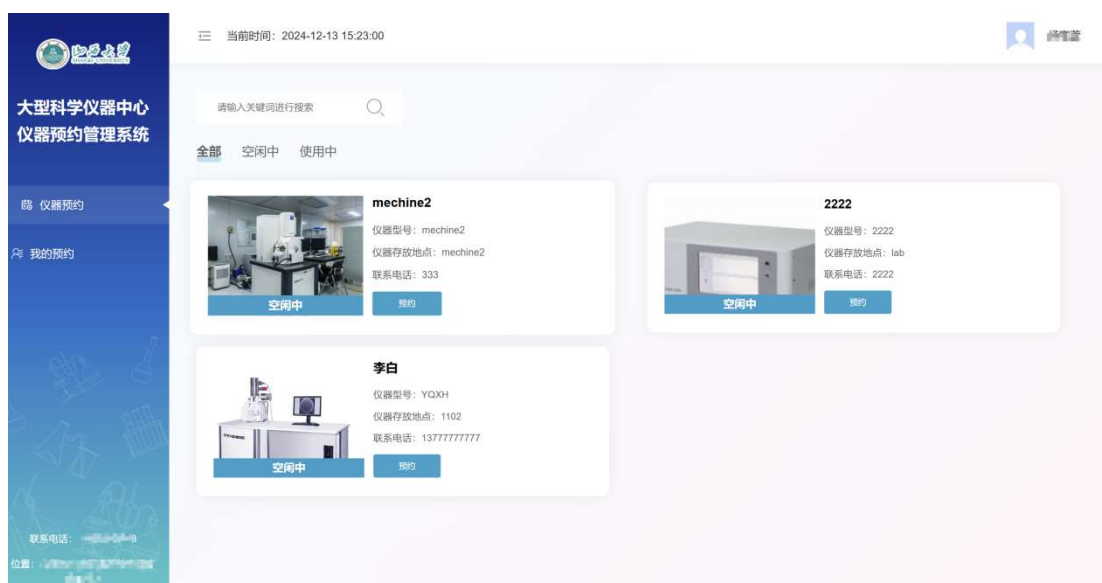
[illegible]

当前时间：2024-12-13 15:23:00

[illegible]

大型科学仪器中心
仪器预约管理系统

仪器预约

我的预约

请输入关键词进行搜索

全部 空闲中 使用中

mechine2
仪器型号：mechine2
仪器存放地点：mechine2
联系电话：333
空闲中
预约

2222
仪器型号：2222
仪器存放地点：lab
联系电话：2222
空闲中
预约

李白
仪器型号：YQXH
仪器存放地点：1102
联系电话：13777777777
空闲中
预约

联系电话：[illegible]
位置：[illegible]